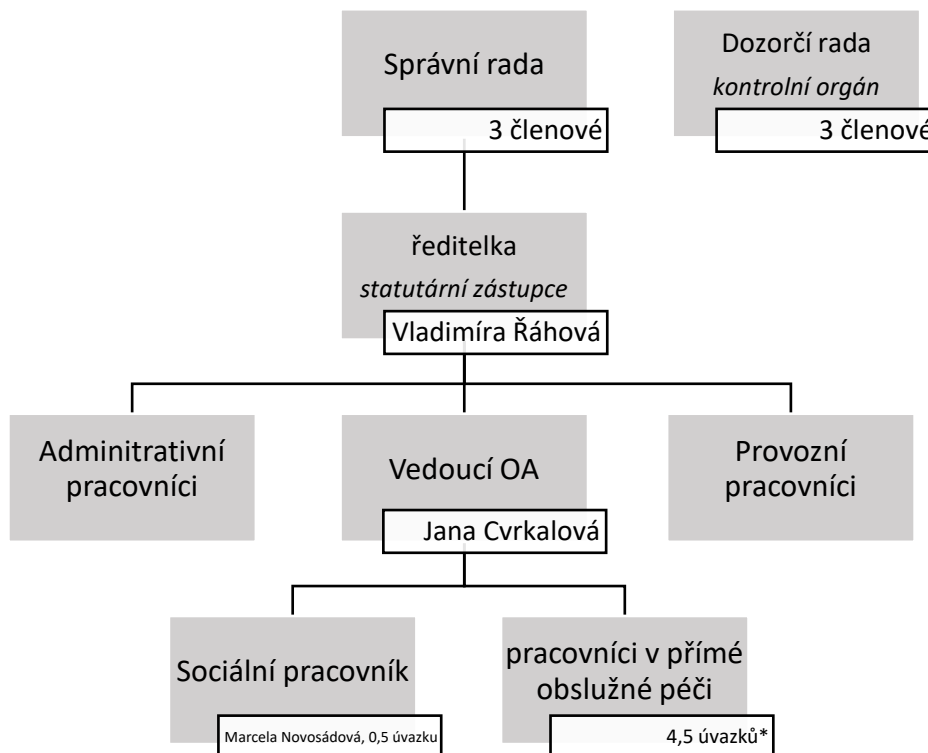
Správní rada
3 členové

Dozorčí rada
kontrolní orgán
3 členové

ředitelka
statutární zástupce
Vladimíra Řáhová

Administrativní pracovníci

Vedoucí OA
Jana Cvrkalová

Provozní pracovníci

Sociální pracovník
Marcela Novosádová, 0,5 úvazku

pracovníci v přímé obslužné péči
4,5 úvazků*